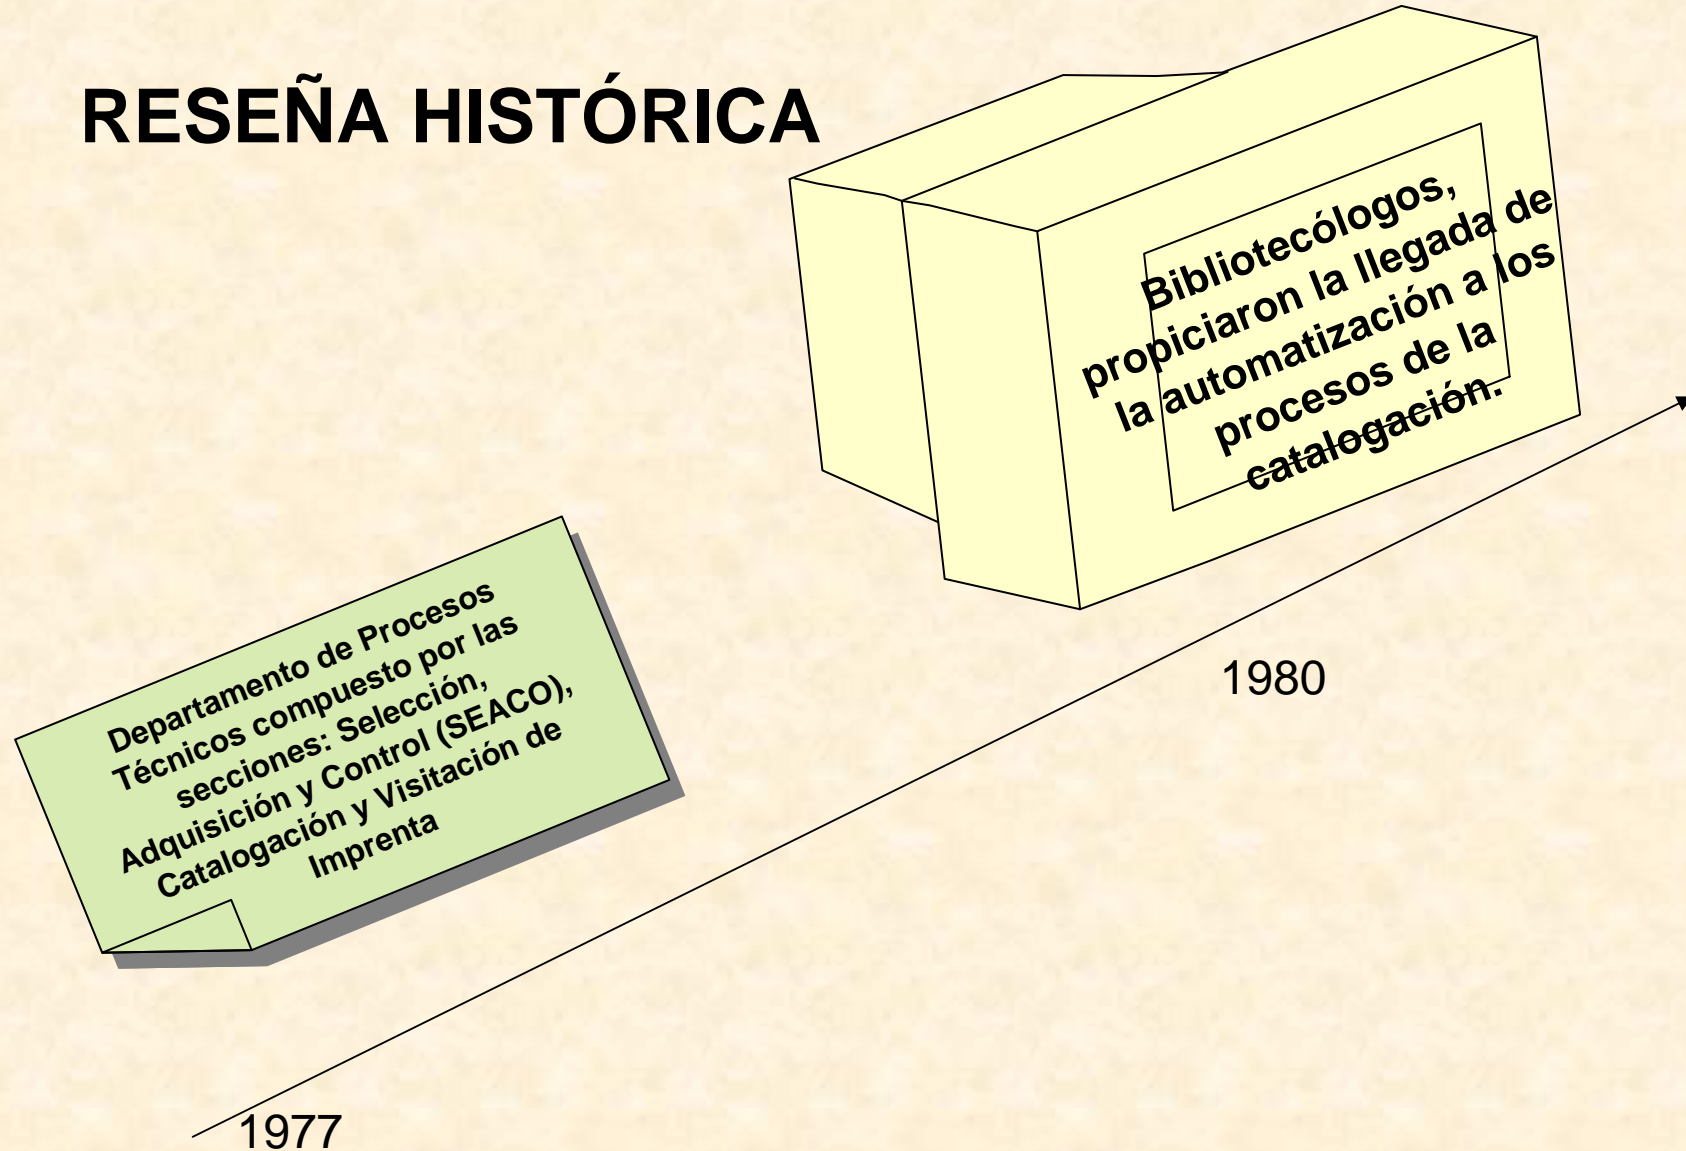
RESEÑA HISTÓRICA

Bibliotecólogos, propiciaron la llegada de la automatización a los procesos de la catalogación.

Departamento de Procesos Técnicos compuesto por las secciones: Selección, Adquisición y Control (SEACO), Catalogación y Visitación de Imprenta

1980

1977